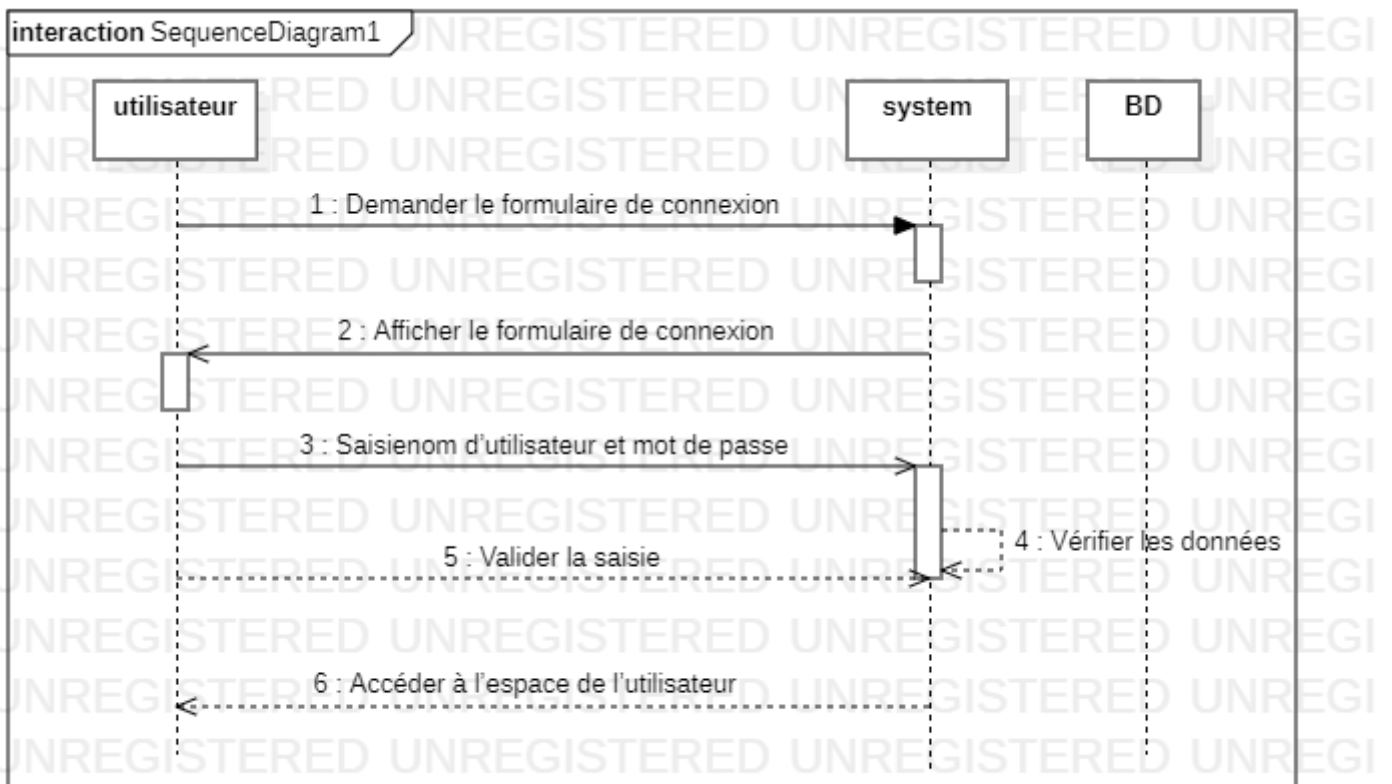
interaction SequenceDiagram1

utilisateur

system

BD

1 : Demander le formulaire de connexion

2 : Afficher le formulaire de connexion

3 : Saisienom d'utilisateur et mot de passe

4 : Vérifier les données

5 : Valider la saisie

6 : Accéder à l'espace de l'utilisateur

UNREGISTERED UNREGISTERED UNREGISTERED